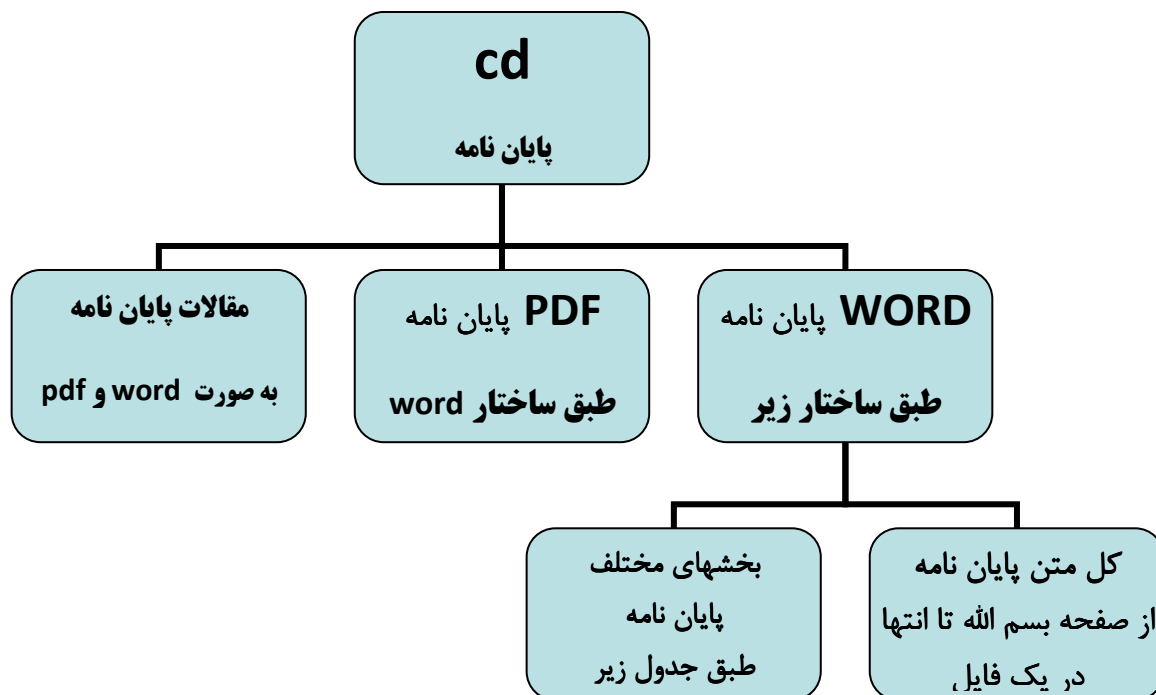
cd

پایان نامه

WORD پایان نامه

طبق ساختار زیر

PDF پایان نامه

طبق ساختار word

مقالات پایان نامه

به صورت word و pdf

کل متن پایان نامه

از صفحه بسم الله تا انتها

در یک فایل

بخشهای مختلف

پایان نامه

طبق جدول زیر